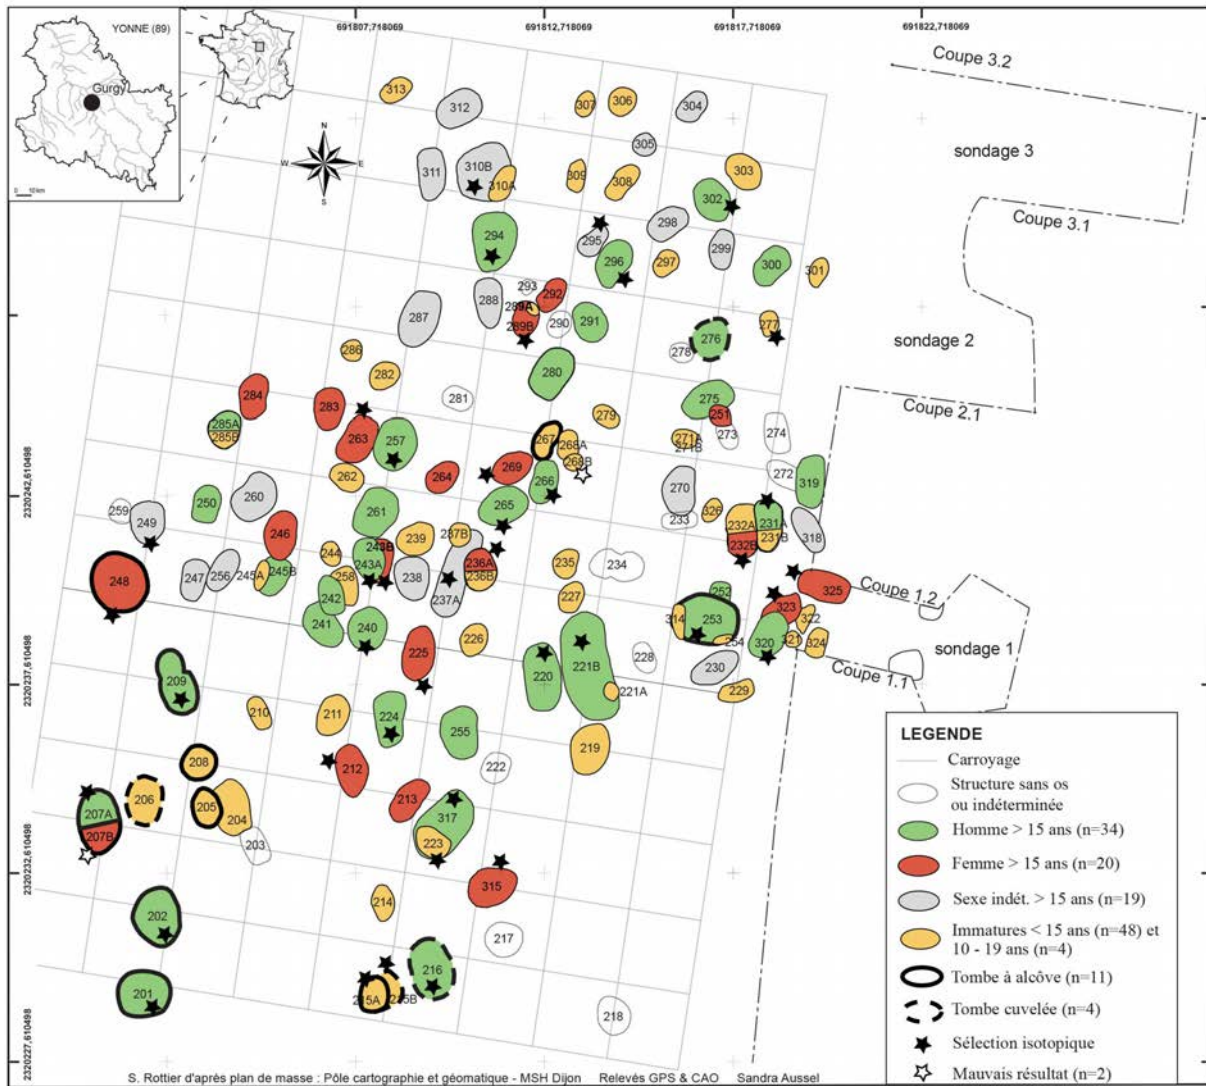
YONNE (89)

Gurgy

0 10 km

691807,718069
691812,718069
691817,718069
691822,718069

N
W
E
S

Coupe 3.2
sondage 3
Coupe 3.1
sondage 2
Coupe 2.1
Coupe 1.2
sondage 1
Coupe 1.1

2320242,610498
2320237,610498
2320232,610498
2320227,610498

313 312 307 306 304 305 311 310B 310A 309 308 303 302 294 295 298 299 296 297 300 301 293 288 289A 292 289B 290 291 287 277 276 278 286 282 280 281 284 283 275 251 279 285A 285B 263 257 267 268A 268B 271A 271B 273 274 262 264 269 266 272 319 270 260 261 265 233 326 232A 231A 259 249 250 246 243B 239 237B 232B 231B 318 244 236A 236B 235 234 248 247 256 245A 245B 258 243A 238 237A 252 325 242 227 323 241 240 226 314 253 322 225 221B 254 320 321 324 228 230 209 220 221A 229 210 211 224 255 219 208 212 222 206 207A 205 204 213 317 207B 203 223 315 214 202 217 216 201 215A 215B 218

LEGENDE
Carroyage
Structure sans os ou indéterminée
Homme > 15 ans (n=34)
Femme > 15 ans (n=20)
Sexe indét. > 15 ans (n=19)
Immatures < 15 ans (n=48) et 10 - 19 ans (n=4)
Tombe à alcôve (n=11)
Tombe cuvelée (n=4)
Sélection isotopique
Mauvais résultat (n=2)

S. Rottier d'après plan de masse : Pôle cartographie et géomatique - MSH Dijon Relevés GPS & CAO Sandra Aussel